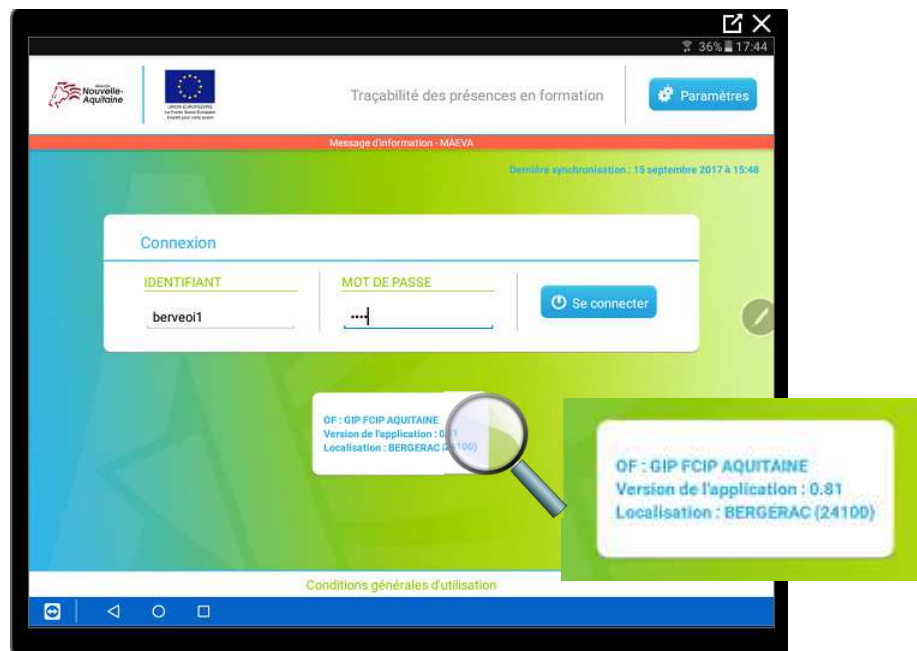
36% 17:44

Région Nouvelle-Aquitaine

UNION EUROPÉENNE
Le Fonds Social Européen
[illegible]

Traçabilité des présences en formation

Paramètres

Message d'information - MAEVA

Dernière synchronisation : 15 septembre 2017 à 15:48

Connexion

IDENTIFIANT
berveoi1

MOT DE PASSE
····

Se connecter

OF : GIP FCIP AQUITAINE
Version de l'application : 0.81
Localisation : BERGERAC (24100)

OF : GIP FCIP AQUITAINE
Version de l'application : 0.81
Localisation : BERGERAC (24100)

Conditions générales d'utilisation